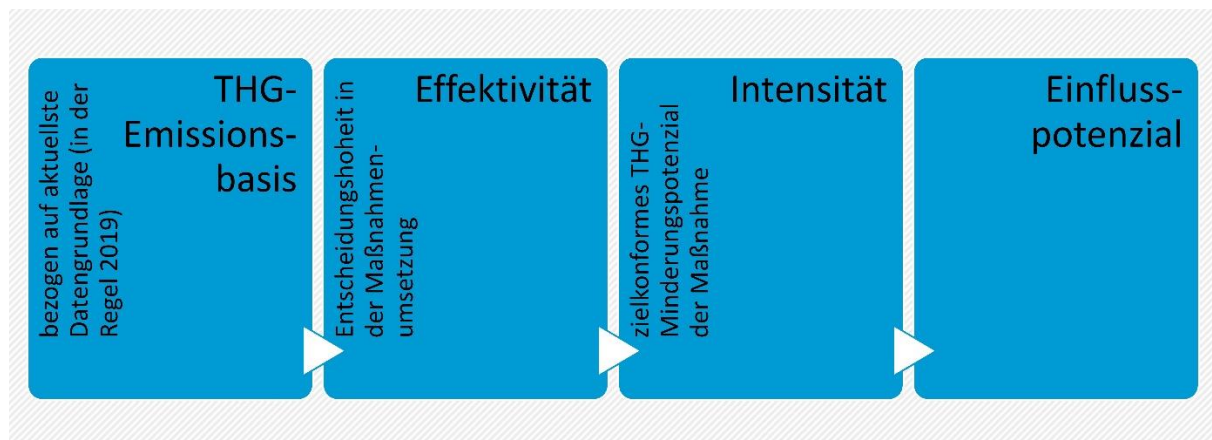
THG-Emissionsbasis

bezogen auf aktuellste Datengrundlage (in der Regel 2019)

Effektivität

Entscheidungshoheit in der Maßnahmenumsetzung

Intensität

zielkonformes THG-Minderungspotenzial der Maßnahme

Einflusspotenzial